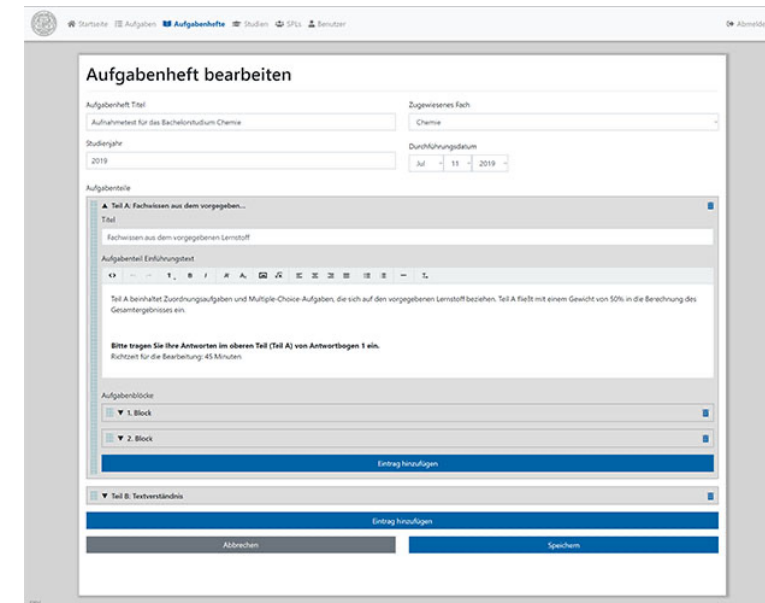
Startseite Aufgaben Aufgabenhefte Studien SPLs Benutzer Abmelde

Aufgabenheft bearbeiten

Aufgabenheft Titel
Aufnahmetest für das Bachelorstudium Chemie

Zugewiesenes Fach
Chemie

Studienjahr
2019

Durchführungsdatum
Jul 11 2019

Aufgabenteile

▲ Teil A: Fachwissen aus dem vorgegeben...

Titel
Fachwissen aus dem vorgegebenen Lernstoff

Aufgabenteil Einführungstext

Teil A beinhaltet Zuordnungsaufgaben und Multiple-Choice-Aufgaben, die sich auf den vorgegebenen Lernstoff beziehen. Teil A fließt mit einem Gewicht von 50% in die Berechnung des Gesamtergebnisses ein.

Bitte tragen Sie Ihre Antworten im oberen Teil (Teil A) von Antwortbogen 1 ein.
Richtzeit für die Bearbeitung: 45 Minuten

Aufgabenblöcke
▼ 1. Block
▼ 2. Block
Eintrag hinzufügen

▼ Teil B: Textverständnis

Eintrag hinzufügen

Abbrechen Speichern